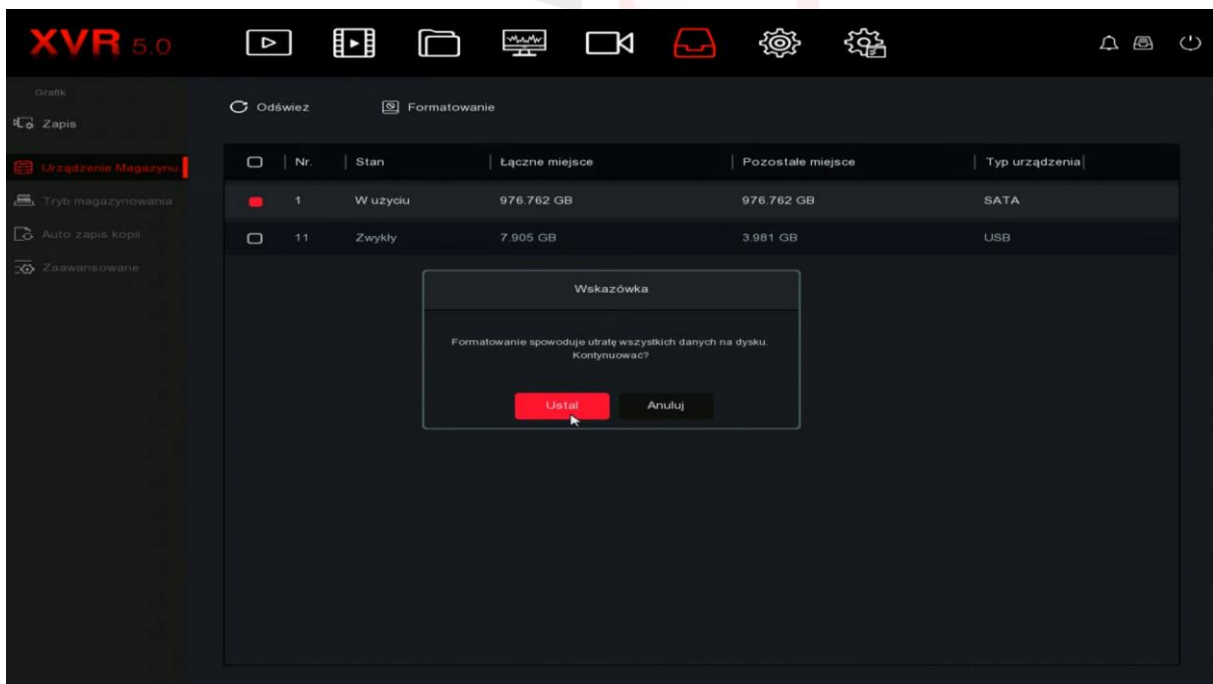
XVR 5.0

Grafik
Zapis

Urządzenie Magazynu
Tryb magazynowania
Auto zapis kopii
Zaawansowane

Odśwież
Formatowanie

| | Nr. | Stan | Łączne miejsce | Pozostałe miejsce | Typ urządzenia |
|---|---|---|---|---|---|
| | 1 | W użyciu | 976.762 GB | 976.762 GB | SATA |
| | 11 | Zwykły | 7.905 GB | 3.981 GB | USB |

Wskazówka

Formatowanie spowoduje utratę wszystkich danych na dysku. Kontynuować?

Ustal
Anuluj